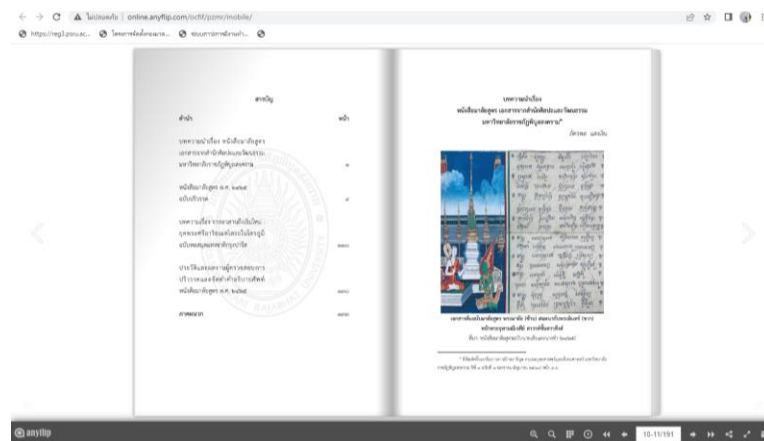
ไม่ปลอดภัย | online.anyflip.com/ocfif/pzmc/mobile/

https://reg3.psru.ac... โครงการจัดตั้งหอเกล... ระบบการลาออนไลน์...

สารบัญ

คำนำ หน้า

บทความนำเรื่อง หนังสือมาลัยสูตร เอกสารจากสำนักศิลปะและวัฒนธรรม มหาวิทยาลัยราชภัฏพิบูลสงคราม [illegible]

หนังสือมาลัยสูตร พ.ศ. ๒๔๒๕ ฉบับปริวรรต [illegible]

บทความเรื่อง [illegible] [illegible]

ประวัติและผลงานผู้ตรวจสอบการปริวรรตและจัดทำคำอธิบายศัพท์ หนังสือมาลัยสูตร พ.ศ. ๒๔๒๕ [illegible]

ภาคผนวก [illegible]

บทความนำเรื่อง หนังสือมาลัยสูตร เอกสารจากสำนักศิลปะและวัฒนธรรม มหาวิทยาลัยราชภัฏพิบูลสงคราม*

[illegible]

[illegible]

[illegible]

anyflip

10-11/191